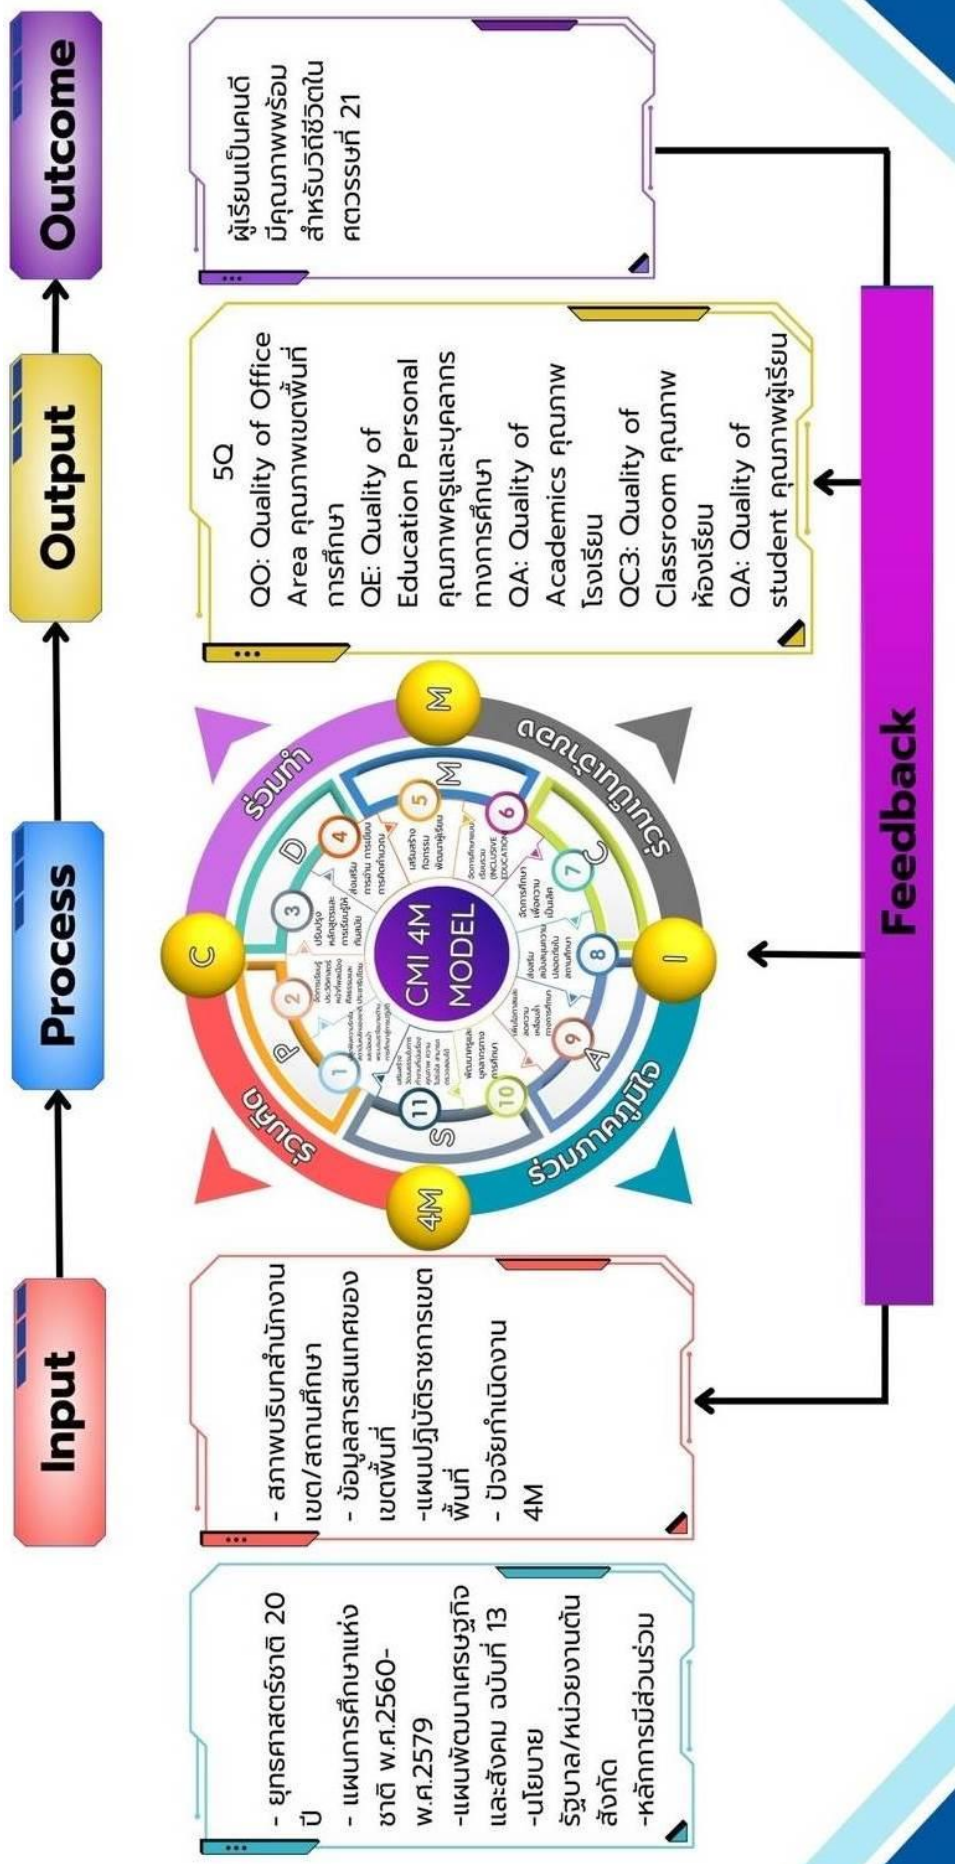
Input

Process

Output

Outcome

- ยุทธศาสตร์ชาติ 20 ปี
- แผนการศึกษาแห่งชาติ พ.ศ.2560-พ.ศ.2579
-แผนพัฒนาเศรษฐกิจและสังคม ฉบับที่ 13
-นโยบายรัฐบาล/หน่วยงานต้นสังกัด
-หลักการมีส่วนร่วม

- สภาพบริบทสำนักงานเขต/สถานศึกษา
- ข้อมูลสารสนเทศของเขตพื้นที่
-แผนปฏิบัติราชการเขตพื้นที่
- ปัจจัยกำเนิดงาน 4M

ร่วมคิด

ร่วมทำ

ร่วมภาคภูมิใจ

ดอกไม้ชัยนาท

C

M

I

4M

P

D

M

C

A

S

CMI 4M MODEL

1 2 3 4 5 6 7 8 9 10 11

5Q
QO: Quality of Office Area คุณภาพเขตพื้นที่การศึกษา
QE: Quality of Education Personal คุณภาพครูและบุคลากรทางการศึกษา
QA: Quality of Academics คุณภาพโรงเรียน
QC3: Quality of Classroom คุณภาพห้องเรียน
QA: Quality of student คุณภาพผู้เรียน

ผู้เรียนเป็นคนดี มีคุณภาพพร้อมสำหรับวิถีชีวิตในศตวรรษที่ 21

Feedback